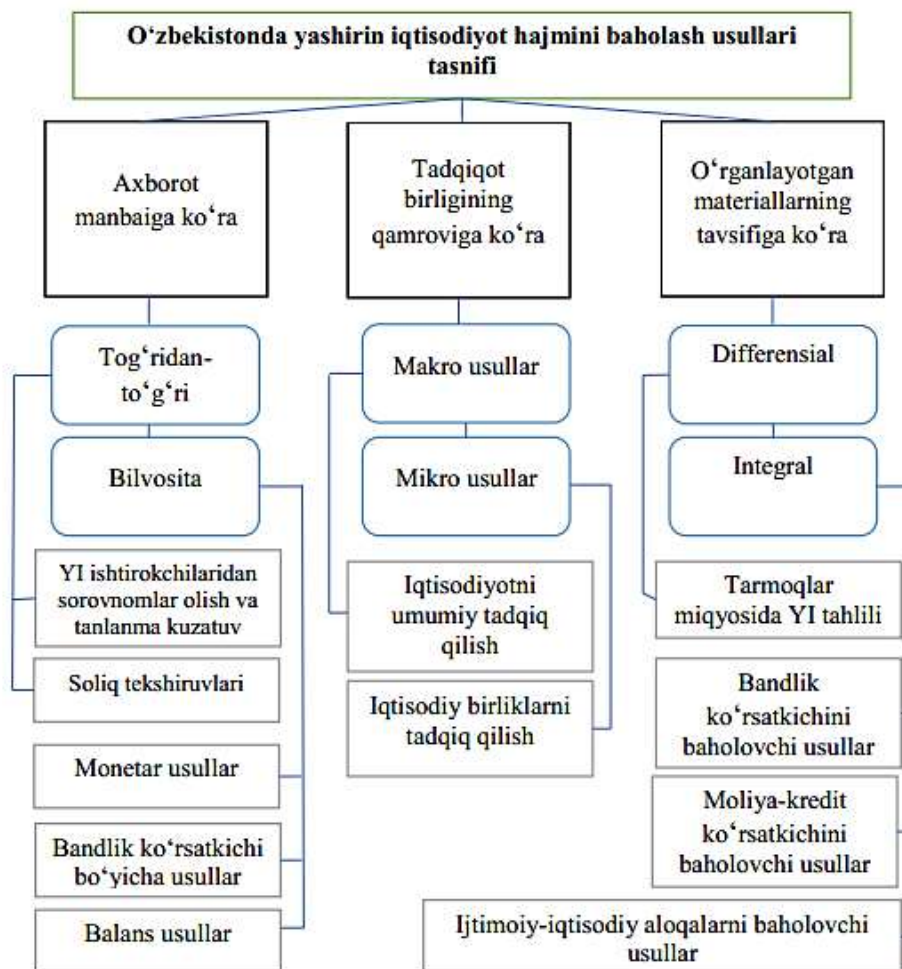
O‘zbekistonda yashirin iqtisodiyot hajmini baholash usullari tasnifi

Axborot manbaiga ko‘ra

Tadqiqot birligining qamroviga ko‘ra

O‘rganlayotgan materiallarning tavsifiga ko‘ra

Tog‘ridan-to‘g‘ri

Bilvosita

Makro usullar

Mikro usullar

Differensial

Integral

YI ishtirokchilaridan sorovnomlar olish va tanlanma kuzatuv

Soliq tekshiruvlari

Monetar usullar

Bandlik ko‘rsatkichi bo‘yicha usullar

Balans usullar

Iqtisodiyotni umumiy tadqiq qilish

Iqtisodiy birliklarni tadqiq qilish

Tarmoqlar miqyosida YI tahlili

Bandlik ko‘rsatkichini baholovchi usullar

Moliya-kredit ko‘rsatkichini baholovchi usullar

Ijtimoiy-iqtisodiy aloqalarni baholovchi usullar